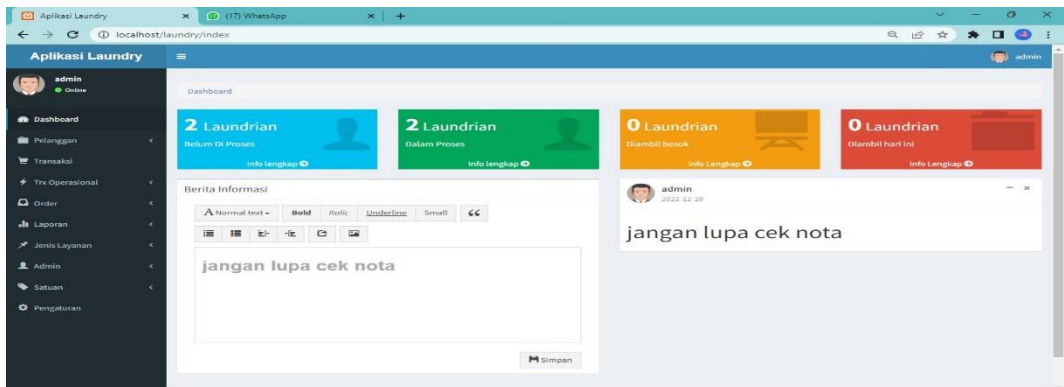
Aplikasi Laundry
(17) WhatsApp
localhost/laundry/index

Aplikasi Laundry
admin
Online
Dashboard
Pelanggan
Transaksi
Trx Operasional
Order
Laporan
Jenis Layanan
Admin
Satuan
Pengaturan

admin

Dashboard

2 Laundrian
Belum Di Proses
Info lengkap

2 Laundrian
Dalam Proses
Info lengkap

0 Laundrian
Diambil besok
Info Lengkap

0 Laundrian
Diambil hari ini
Info Lengkap

Berita Informasi
A Normal text Bold Italic Underline Small “

jangan lupa cek nota

Simpan

admin
2022-12-28

jangan lupa cek nota